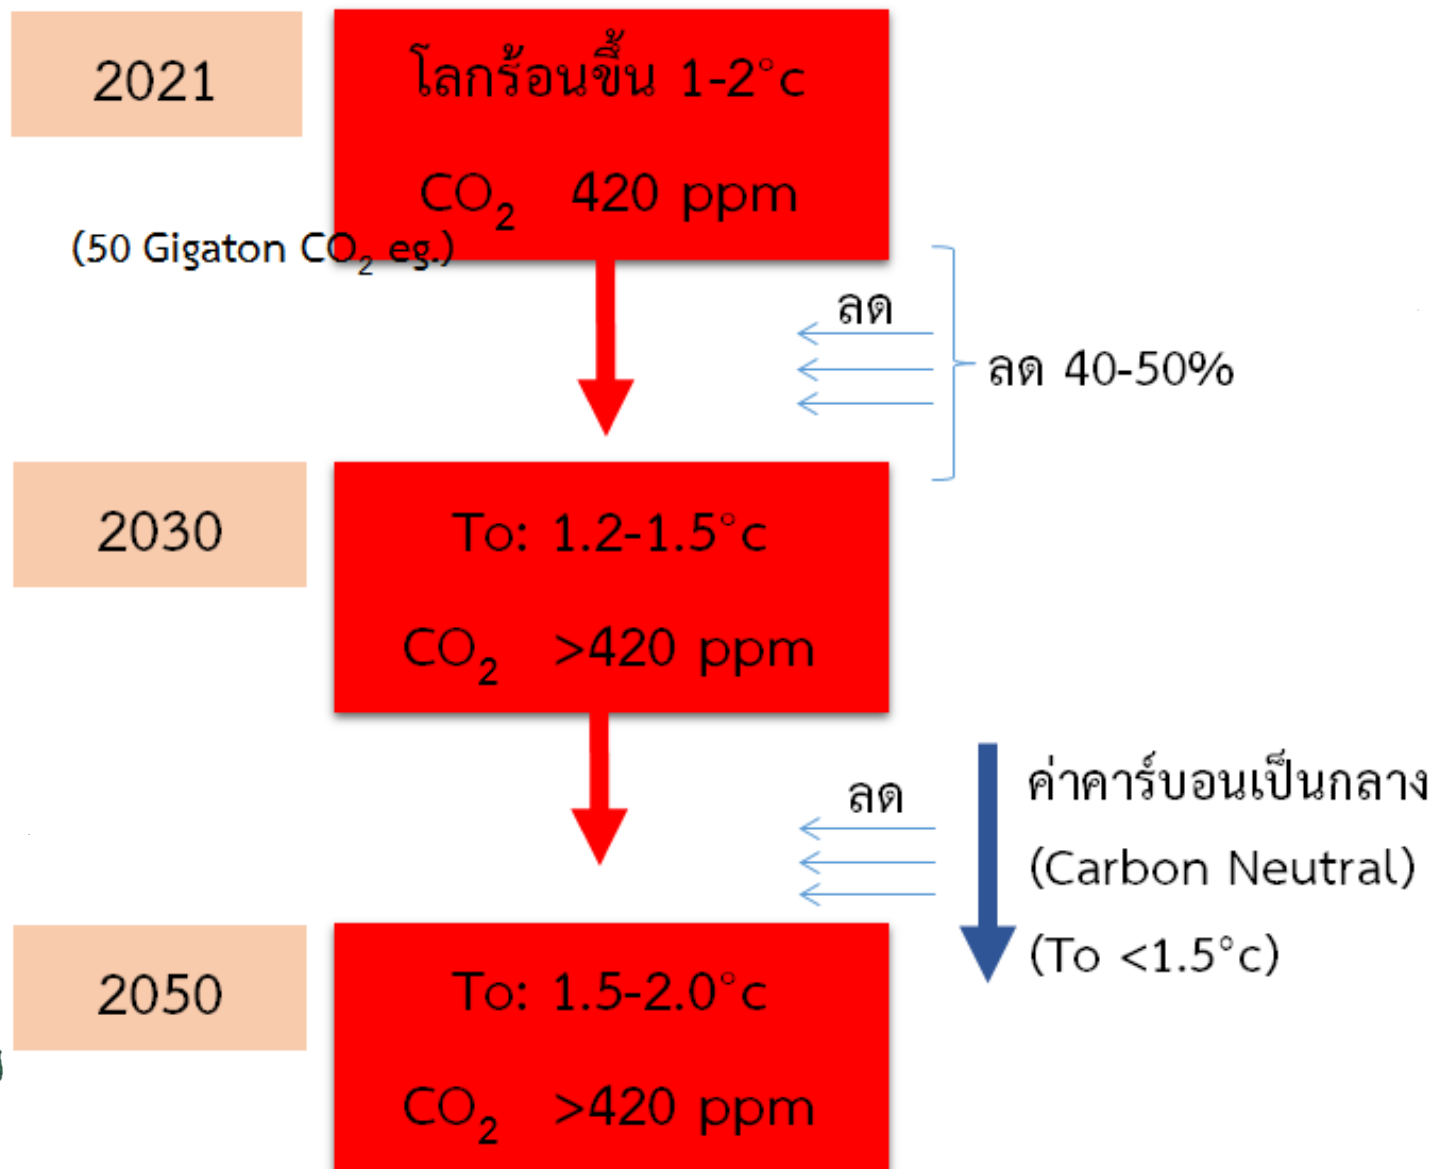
2021

โลกร้อนขึ้น 1-2°c

$CO_2$ 420 ppm

(50 Gigaton $CO_2$ eg.)

ลด

ลด 40-50%

2030

To: 1.2-1.5°c

$CO_2$ >420 ppm

ลด

ค่าคาร์บอนเป็นกลาง

(Carbon Neutral)

(To <1.5°c)

2050

To: 1.5-2.0°c

$CO_2$ >420 ppm